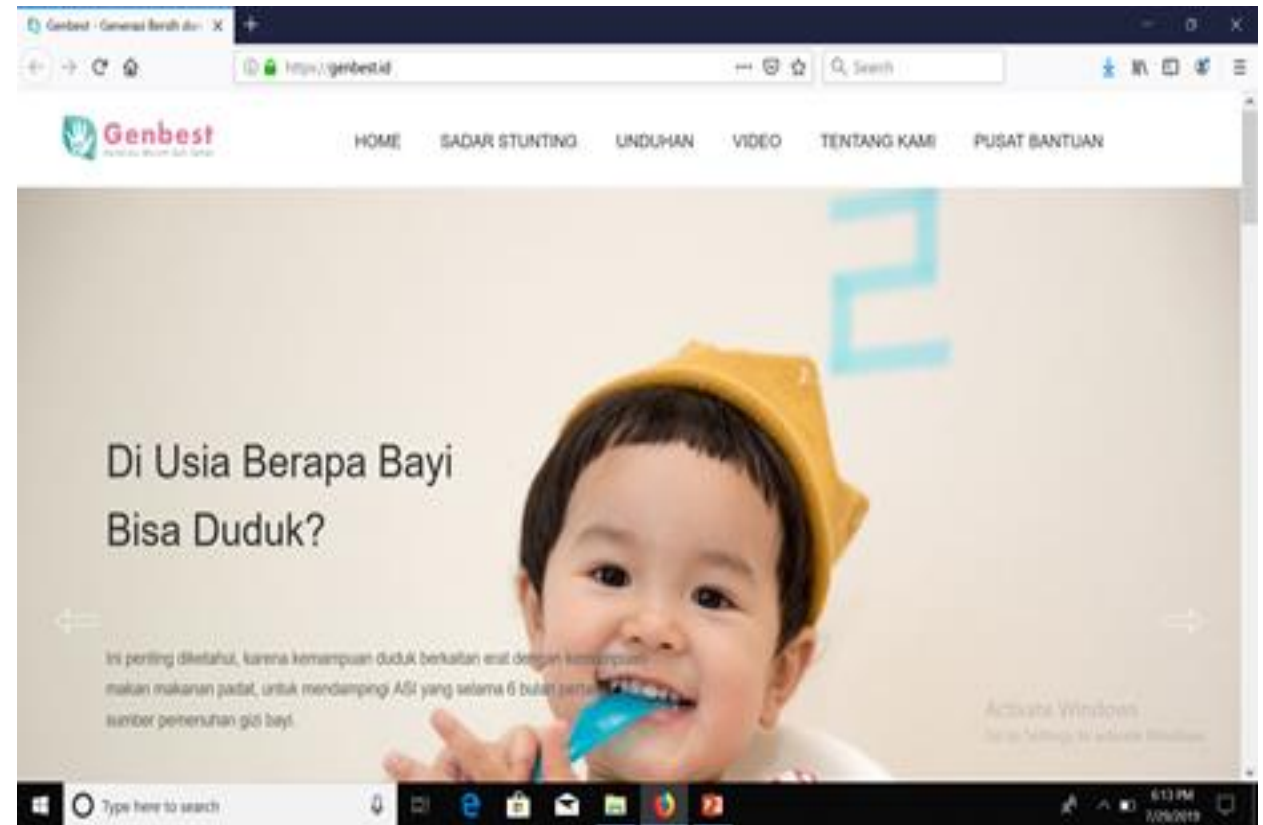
Genbest - Generasi Bersih dan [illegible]

https://genbest.id

Search

Genbest
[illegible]

HOME SADAR STUNTING UNDUHAN VIDEO TENTANG KAMI PUSAT BANTUAN

Di Usia Berapa Bayi Bisa Duduk?

Ini penting diketahui, karena kemampuan duduk berkaitan erat dengan kemampuan makan makanan padat, untuk mendampingi ASI yang selama 6 bulan pertama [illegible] sumber pemenuhan gizi bayi.

Activate Windows
Go to Settings to activate Windows.

Type here to search

6:13 PM
7/29/2019